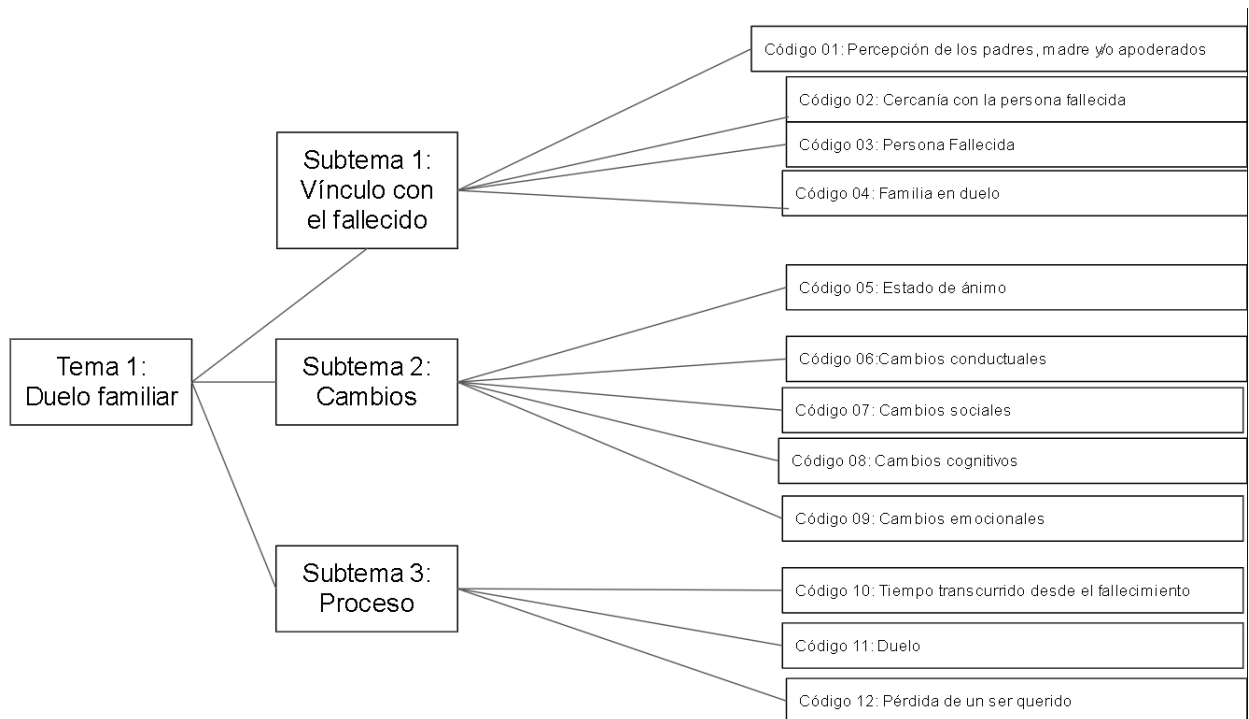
Tema 1: Duelo familiar

Subtema 1: Vínculo con el fallecido

Código 01: Percepción de los padres, madre y/o apoderados

Código 02: Cercanía con la persona fallecida

Código 03: Persona Fallecida

Código 04: Familia en duelo

Subtema 2: Cambios

Código 05: Estado de ánimo

Código 06:Cambios conductuales

Código 07: Cambios sociales

Código 08: Cambios cognitivos

Código 09: Cambios emocionales

Subtema 3: Proceso

Código 10: Tiempo transcurrido desde el fallecimiento

Código 11: Duelo

Código 12: Pérdida de un ser querido